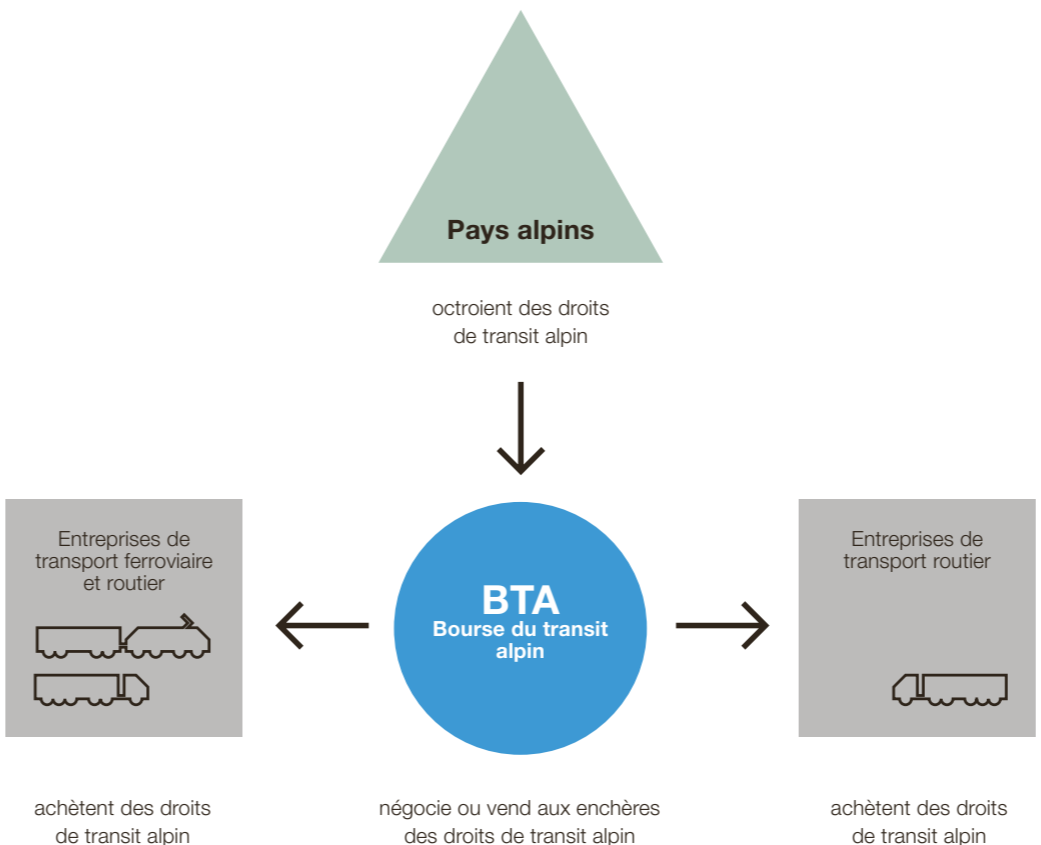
Pays alpins

octroient des droits de transit alpin

Entreprises de transport ferroviaire et routier

BTA
Bourse du transit alpin

Entreprises de transport routier

achètent des droits de transit alpin

négocie ou vend aux enchères des droits de transit alpin

achètent des droits de transit alpin